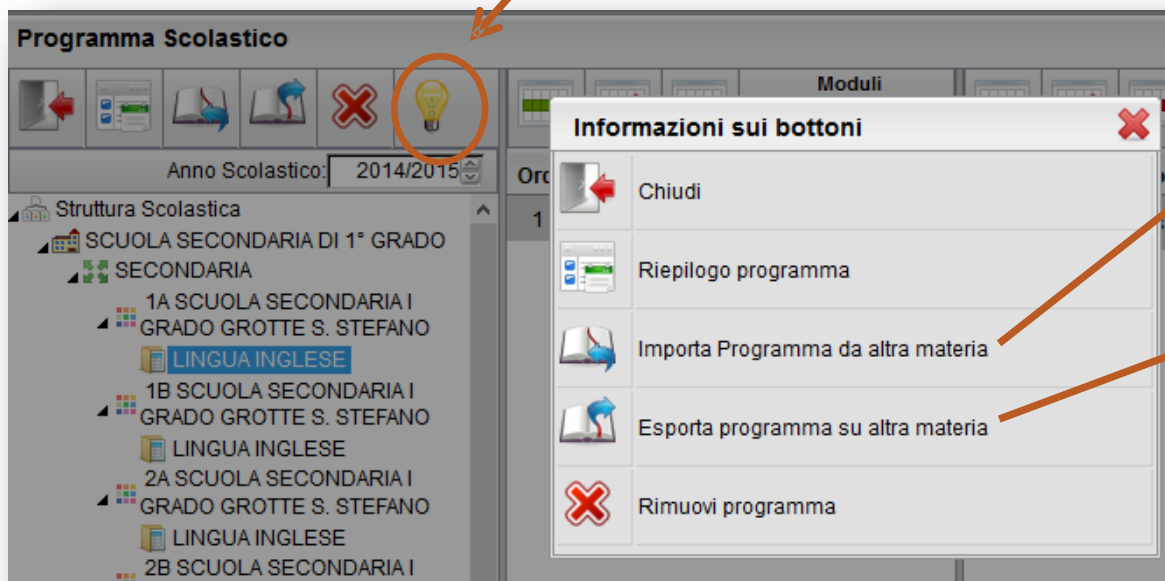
Programma Scolastico

Moduli

Anno Scolastico: 2014/2015

Ord

1

Struttura Scolastica

SCUOLA SECONDARIA DI 1° GRADO

SECONDARIA

1A SCUOLA SECONDARIA I GRADO GROTTE S. STEFANO

LINGUA INGLESE

1B SCUOLA SECONDARIA I GRADO GROTTE S. STEFANO

LINGUA INGLESE

2A SCUOLA SECONDARIA I GRADO GROTTE S. STEFANO

LINGUA INGLESE

2B SCUOLA SECONDARIA I

Informazioni sui bottoni

Chiudi

Riepilogo programma

Importa Programma da altra materia

Esporta programma su altra materia

Rimuovi programma